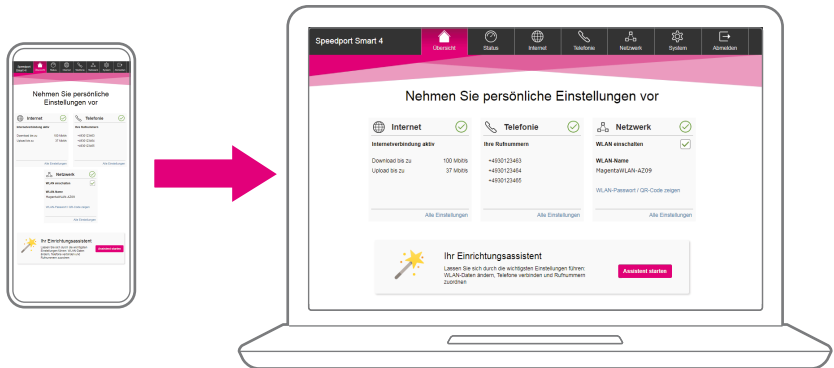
Speedport Smart 4

Übersicht Status Internet Telefonie Netzwerk System Abmelden

Nehmen Sie persönliche Einstellungen vor

Internet
Internetverbindung aktiv
Download bis zu 100 Mbit/s
Upload bis zu 37 Mbit/s
Alle Einstellungen

Telefonie
Ihre Rufnummern
+4930123463
+4930123464
+4930123465
Alle Einstellungen

Netzwerk
WLAN einschalten
WLAN-Name
MagentaWLAN-AZ09
WLAN-Passwort / QR-Code zeigen
Alle Einstellungen

Ihr Einrichtungsassistent
Lassen Sie sich durch die wichtigsten Einstellungen führen: WLAN-Daten ändern, Telefone verbinden und Rufnummern zuordnen
Assistent starten

Speedport Smart 4
Übersicht Status Internet Telefonie Netzwerk System Abmelden

Nehmen Sie persönliche Einstellungen vor

Internet
Internetverbindung aktiv
Download bis zu 100 Mbit/s
Upload bis zu 37 Mbit/s
Alle Einstellungen

Telefonie
Ihre Rufnummern
+4930123463
+4930123464
+4930123465
Alle Einstellungen

Netzwerk
WLAN einschalten
WLAN-Name
MagentaWLAN-AZ09
WLAN-Passwort / QR-Code zeigen
Alle Einstellungen

Ihr Einrichtungsassistent
Lassen Sie sich durch die wichtigsten Einstellungen führen: WLAN-Daten ändern, Telefone verbinden und Rufnummern zuordnen
Assistent starten